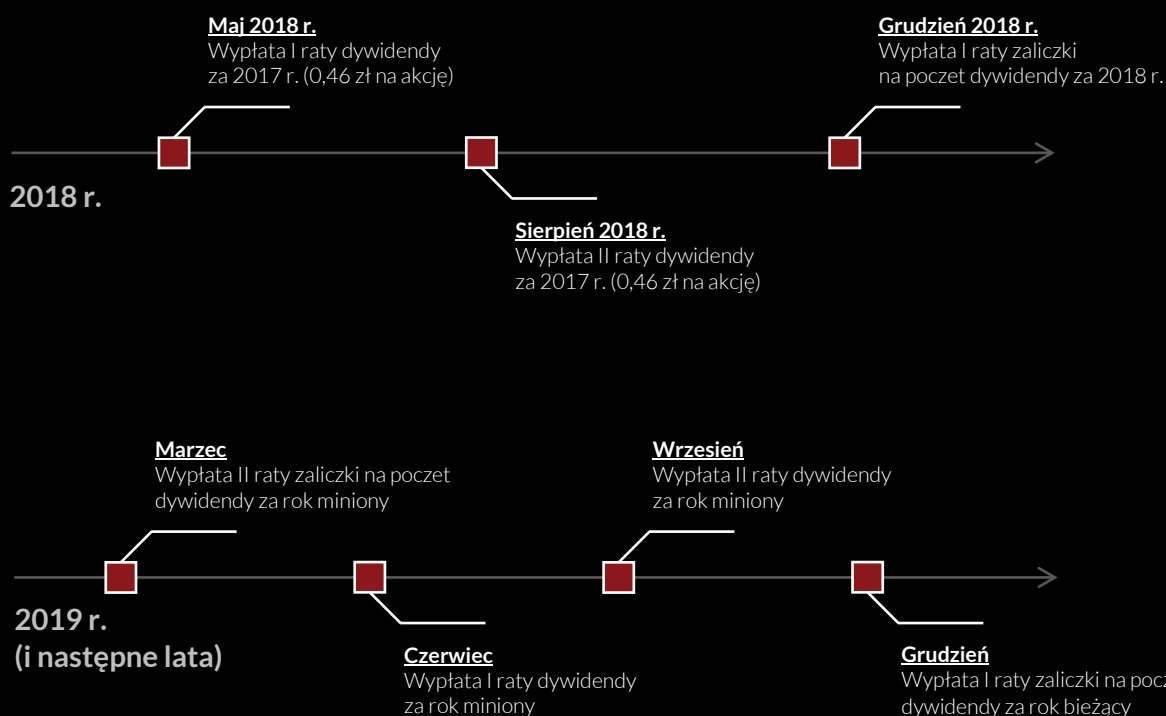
Maj 2018 r.
Wypłata I raty dywidendy za 2017 r. (0,46 zł na akcję)

Grudzień 2018 r.
Wypłata I raty zaliczki na poczet dywidendy za 2018 r.

2018 r.

Sierpień 2018 r.
Wypłata II raty dywidendy za 2017 r. (0,46 zł na akcję)

Marzec
Wypłata II raty zaliczki na poczet dywidendy za rok miniony

Wrzesień
Wypłata II raty dywidendy za rok miniony

2019 r.
(i następne lata)

Czerwiec
Wypłata I raty dywidendy za rok miniony

Grudzień
Wypłata I raty zaliczki na pocz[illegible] dywidendy za rok bieżący